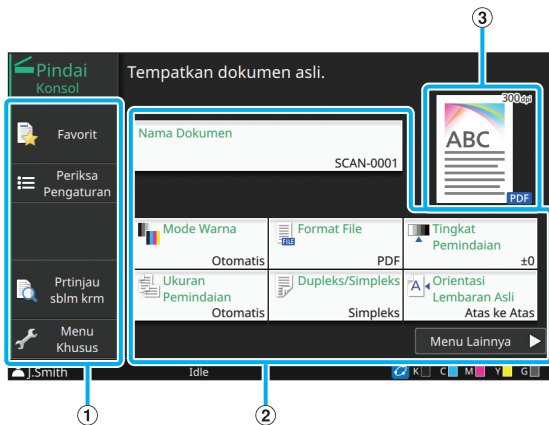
③

Pindai
Konsol

Tempatkan dokumen asli.

Favorit

Periksa Pengaturan

Prtinjau sblm krm

Menu Khusus

Nama Dokumen
SCAN-0001

300dpi
ABC
PDF

Mode Warna
Otomatis

Format File
PDF

Tingkat Pemindaian
±0

Ukuran Pemindaian
Otomatis

Dupleks/Simpleks
Simpleks

Orientasi Lembaran Asli
Atas ke Atas

Menu Lainnya

J.Smith
Idle
K C M Y G

①
②